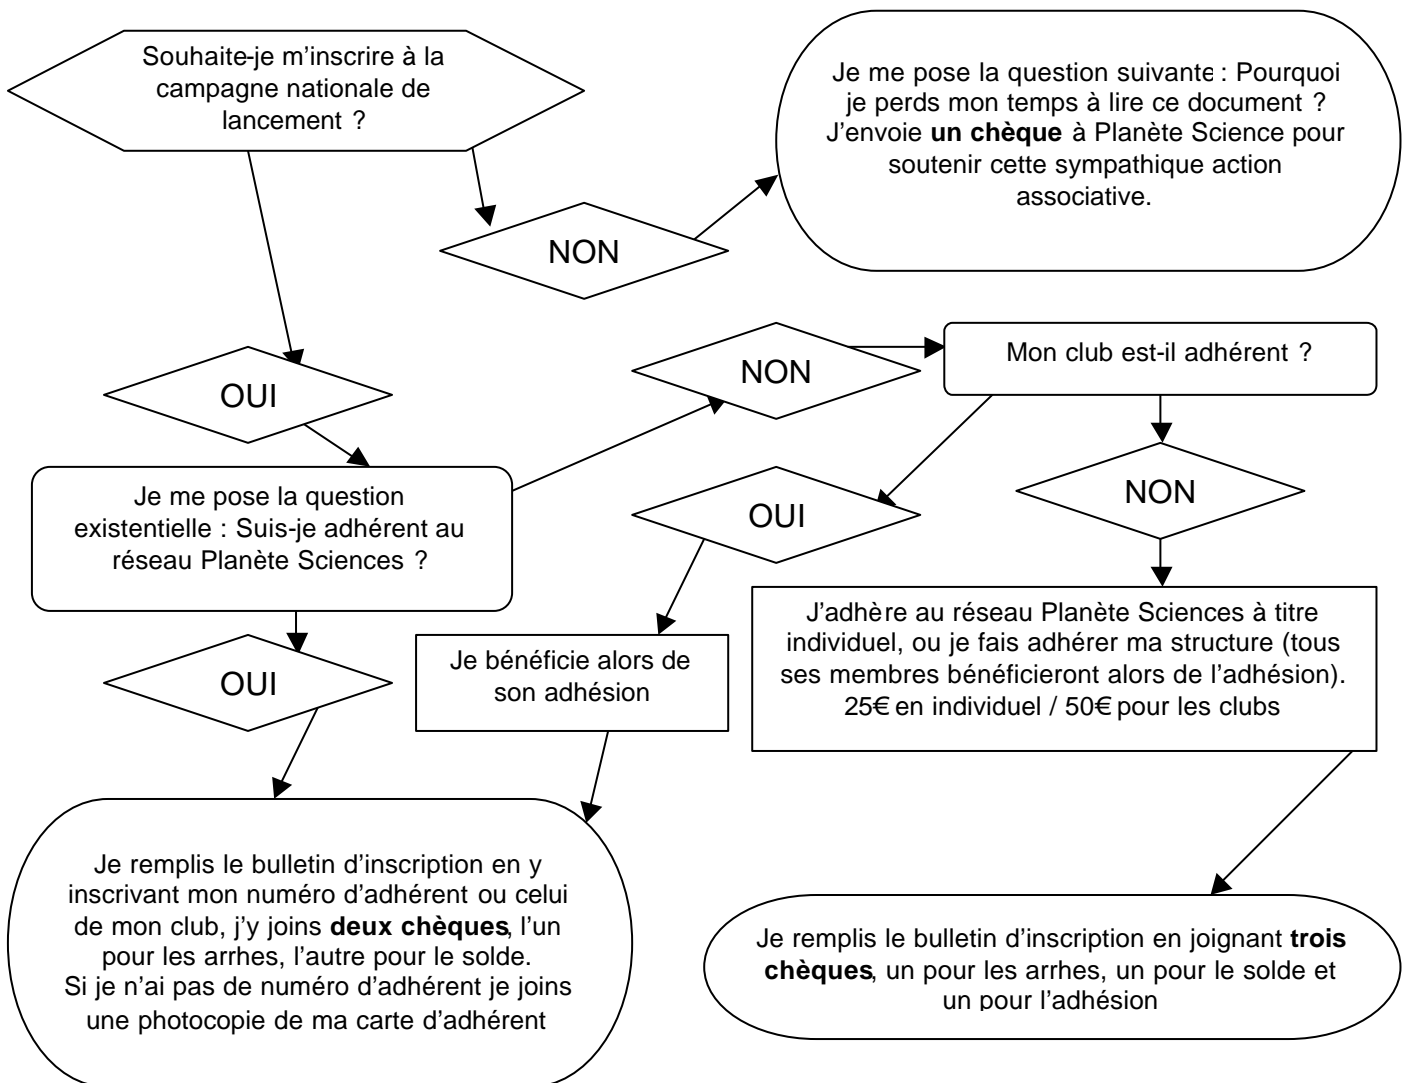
Souhaite-je m'inscrire à la campagne nationale de lancement ?

NON

Je me pose la question suivante : Pourquoi je perds mon temps à lire ce document ? J'envoie **un chèque** à Planète Science pour soutenir cette sympathique action associative.

OUI

Je me pose la question existentielle : Suis-je adhérent au réseau Planète Sciences ?

NON

Mon club est-il adhérent ?

OUI

NON

OUI

Je bénéficie alors de son adhésion

J'adhère au réseau Planète Sciences à titre individuel, ou je fais adhérer ma structure (tous ses membres bénéficieront alors de l'adhésion). 25€ en individuel / 50€ pour les clubs

Je remplis le bulletin d'inscription en y inscrivant mon numéro d'adhérent ou celui de mon club, j'y joins **deux chèques**, l'un pour les arrhes, l'autre pour le solde. Si je n'ai pas de numéro d'adhérent je joins une photocopie de ma carte d'adhérent

Je remplis le bulletin d'inscription en joignant **trois chèques**, un pour les arrhes, un pour le solde et un pour l'adhésion